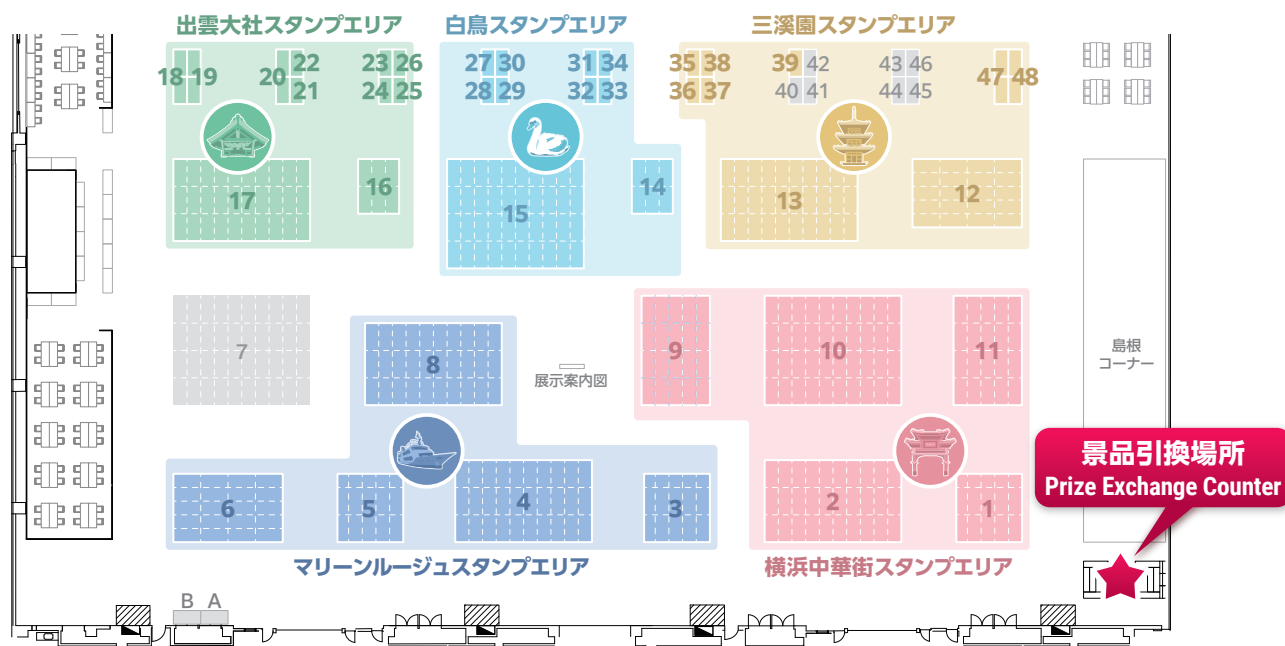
出雲大社スタンプエリア

18 19 20 22 21 23 26 24 25

17 16

白鳥スタンプエリア

27 30 28 29 31 34 32 33

15 14

三溪園スタンプエリア

35 38 36 37 39 42 40 41 43 46 44 45 47 48

13 12

7

8

展示案内図

9 10 11

島根
コーナー

景品引換場所
Prize Exchange Counter

6 5 4 3

2 1

マリーンルージュスタンプエリア

横浜中華街スタンプエリア

B A